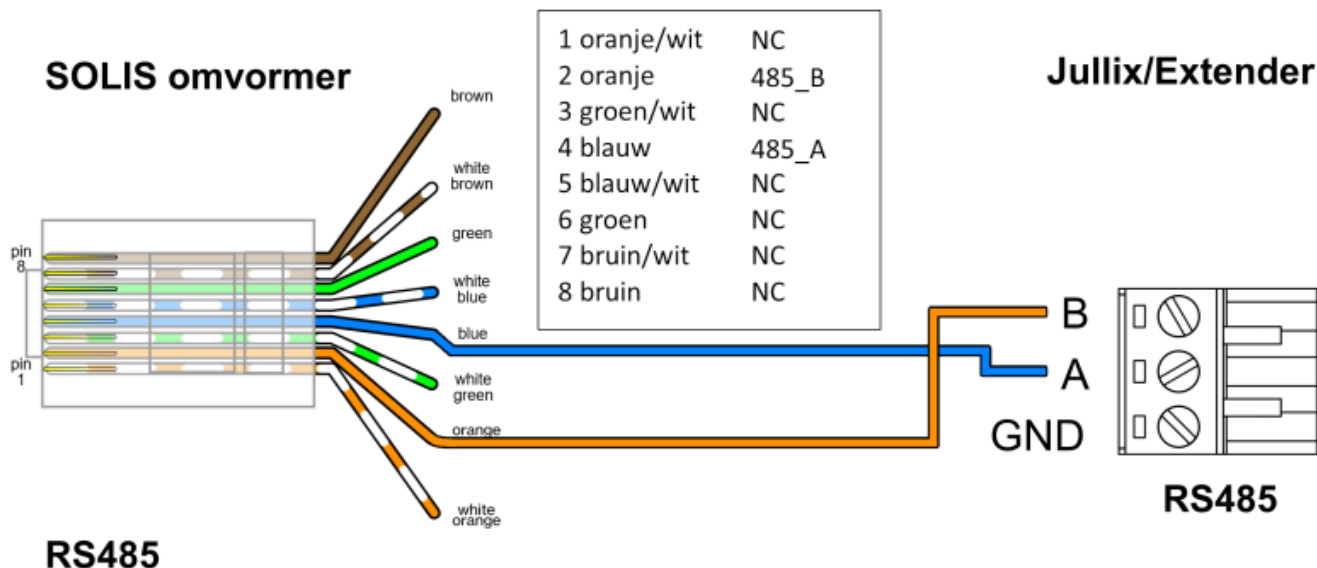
SOLIS omvormer

| | |
|---|---|
| 1 oranje/wit | NC |
| 2 oranje | 485_B |
| 3 groen/wit | NC |
| 4 blauw | 485_A |
| 5 blauw/wit | NC |
| 6 groen | NC |
| 7 bruin/wit | NC |
| 8 bruin | NC |

Jullix/Extender

brown

white brown

green

white blue

blue

white green

orange

white orange

pin 8

pin 1

B

A

GND

RS485

RS485